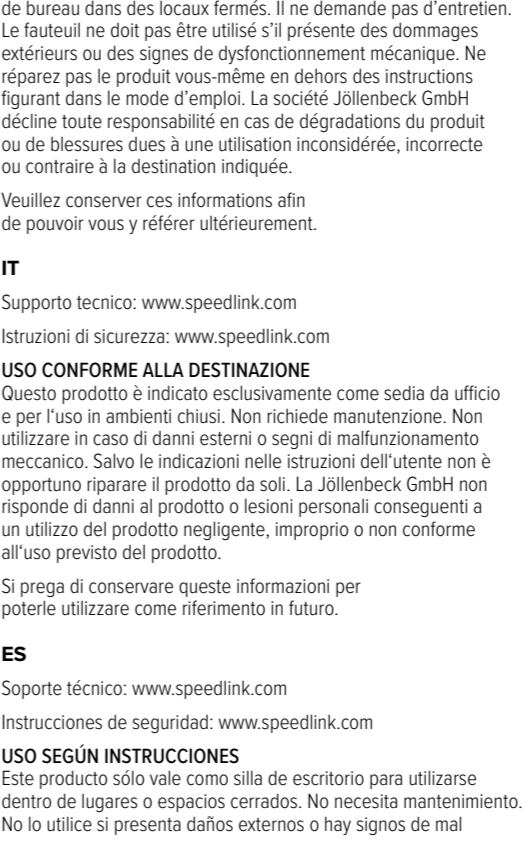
de bureau dans des locaux fermés. Il ne demande pas d'entretien. Le fauteuil ne doit pas être utilisé s'il présente des dommages extérieurs ou des signes de dysfonctionnement mécanique. Ne réparez pas le produit vous-même en dehors des instructions figurant dans le mode d'emploi. La société Jöllenbeck GmbH décline toute responsabilité en cas de dégradations du produit ou de blessures dues à une utilisation inconsidérée, incorrecte ou contraire à la destination indiquée.

Veuillez conserver ces informations afin de pouvoir vous y référer ultérieurement.

IT

Supporto tecnico: www.speedlink.com

Istruzioni di sicurezza: www.speedlink.com

USO CONFORME ALLA DESTINAZIONE
Questo prodotto è indicato esclusivamente come sedia da ufficio e per l'uso in ambienti chiusi. Non richiede manutenzione. Non utilizzare in caso di danni esterni o segni di malfunzionamento meccanico. Salvo le indicazioni nelle istruzioni dell'utente non è opportuno riparare il prodotto da soli. La Jöllenbeck GmbH non risponde di danni al prodotto o lesioni personali conseguenti a un utilizzo del prodotto negligente, improprio o non conforme all'uso previsto del prodotto.

Si prega di conservare queste informazioni per poterle utilizzare come riferimento in futuro.

ES

Soporte técnico: www.speedlink.com

Instrucciones de seguridad: www.speedlink.com

USO SEGÚN INSTRUCCIONES
Este producto sólo vale como silla de escritorio para utilizarse dentro de lugares o espacios cerrados. No necesita mantenimiento. No lo utilice si presenta daños externos o hay signos de mal